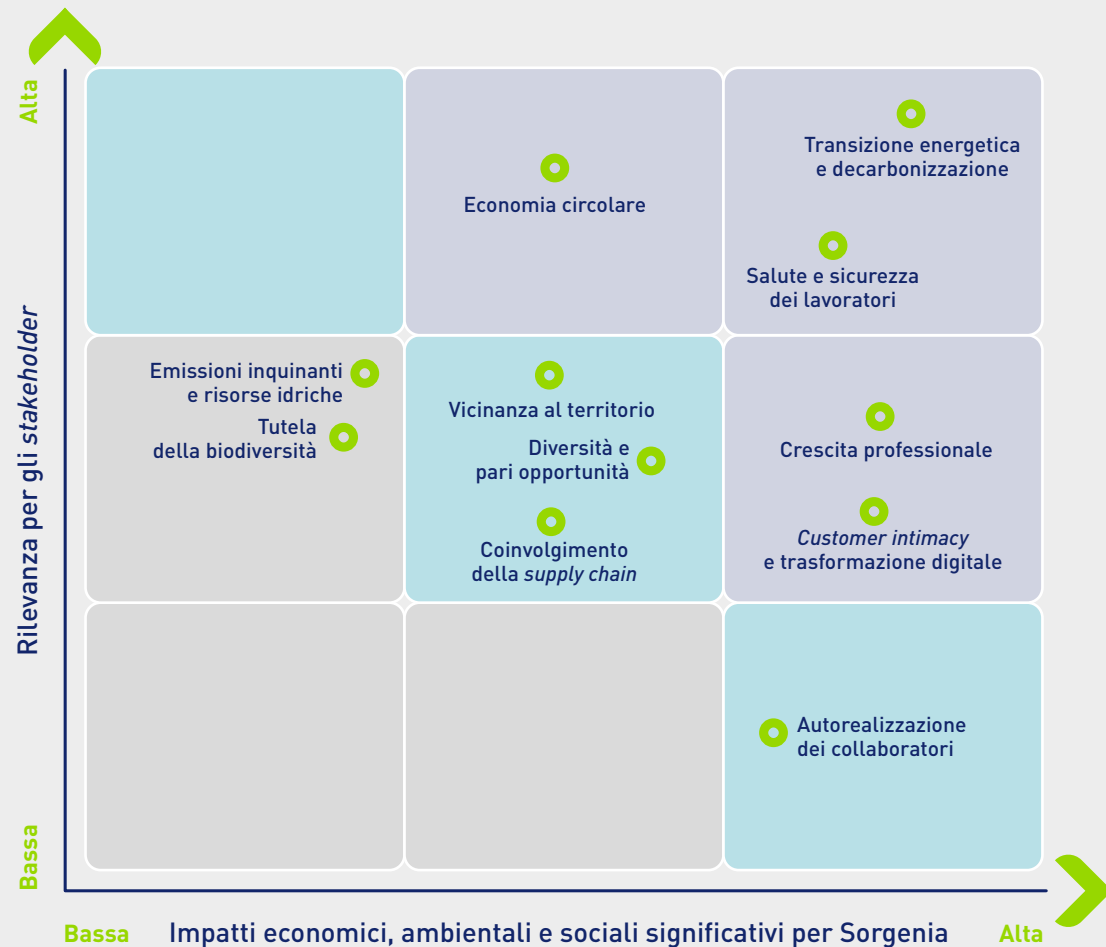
Alta

Rilevanza per gli stakeholder

Bassa

Economia circolare

Transizione energetica e decarbonizzazione

Salute e sicurezza dei lavoratori

Emissioni inquinanti e risorse idriche

Tutela della biodiversità

Vicinanza al territorio

Diversità e pari opportunità

Coinvolgimento della supply chain

Crescita professionale

Customer intimacy e trasformazione digitale

Autorealizzazione dei collaboratori

Bassa Impatti economici, ambientali e sociali significativi per Sorgenia Alta